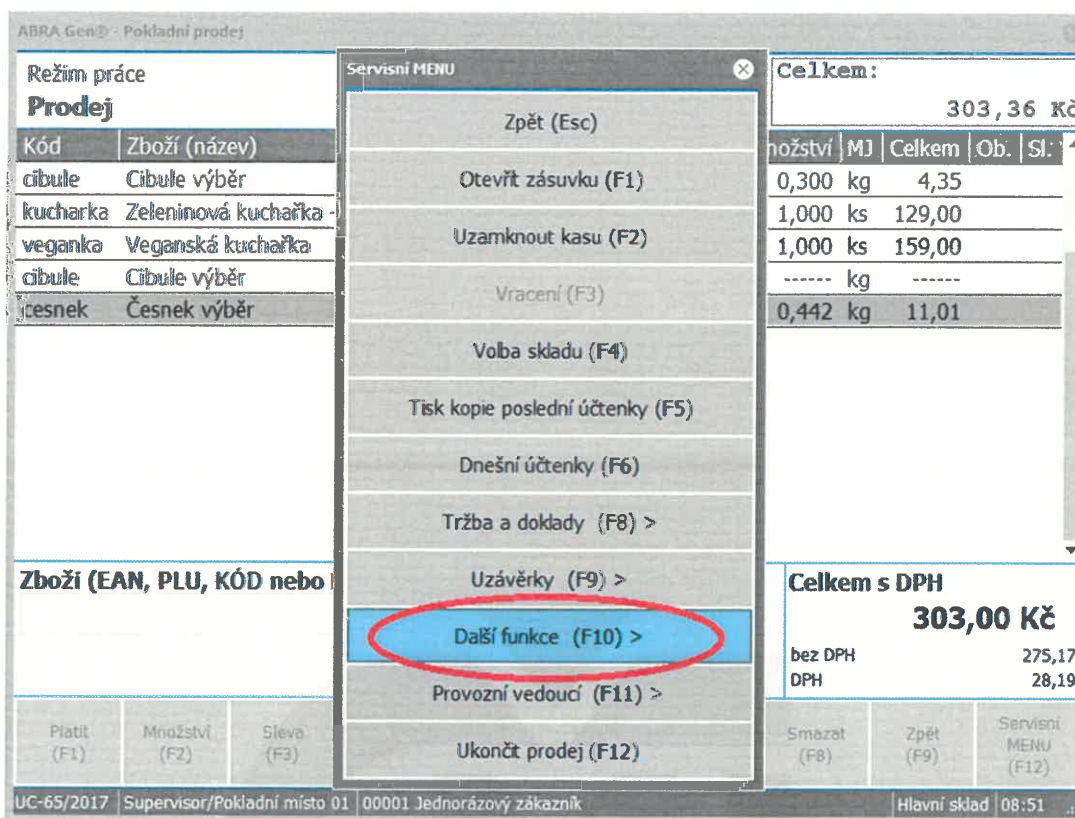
ABRA Gen® - Pokladní prodej

Režim práce
Prodej

Servisní MENU

Zpět (Esc)
Otevřít zásuvku (F1)
Uzamknout kasu (F2)
Vracení (F3)
Volba skladu (F4)
Tisk kopie poslední účtenky (F5)
Dnešní účtenky (F6)
Tržba a doklady (F8) >
Uzávěrky (F9) >
Další funkce (F10) >
Provozní vedoucí (F11) >
Ukončit prodej (F12)

Celkem:
303,36 Kč

| Kód | Zboží (název) | množství | MJ | Celkem | Ob. | Sl. |
|---|---|---|---|---|---|---|
| cibule | Cibule výběr | 0,300 | kg | 4,35 | | |
| kucharka | Zeleninová kuchařka - | 1,000 | ks | 129,00 | | |
| veganka | Veganská kuchařka | 1,000 | ks | 159,00 | | |
| cibule | Cibule výběr | ------ | kg | ------ | | |
| cesnek | Česnek výběr | 0,442 | kg | 11,01 | | |

Zboží (EAN, PLU, KÓD nebo

Celkem s DPH
303,00 Kč
bez DPH 275,17
DPH 28,19

Platit (F1)
Množství (F2)
Sleva (F3)
Smazat (F8)
Zpět (F9)
Servisní MENU (F12)

UC-65/2017 | Supervisor/Pokladní místo 01 | 00001 Jednorázový zákazník | Hlavní sklad | 08:51